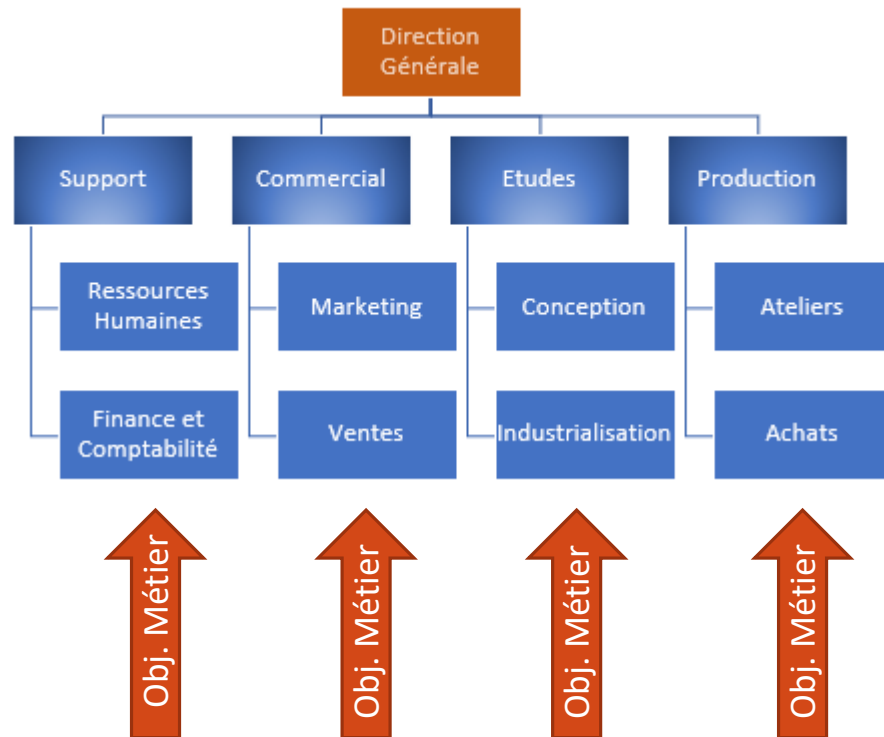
Direction Générale

Support

Ressources Humaines

Finance et Comptabilité

Commercial

Marketing

Ventes

Etudes

Conception

Industrialisation

Production

Ateliers

Achats

Obj. Métier

Obj. Métier

Obj. Métier

Obj. Métier